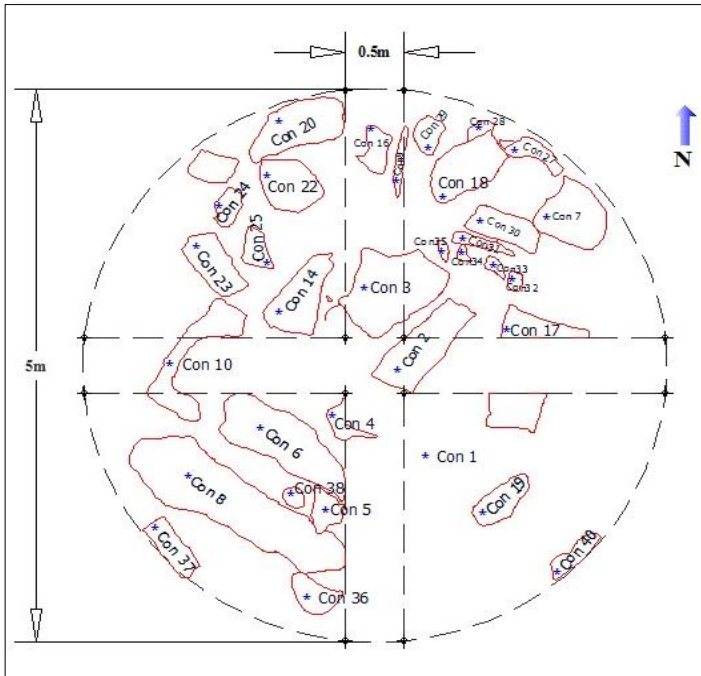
0.5m

N

5m

Con 20
Con 16
Con 39
Con 28
Con 28
Con 27
Con 22
Con 18
Con 24
Con 25
Con 7
Con 30
Con 23
Con 35
Con 31
Con 34
Con 33
Con 32
Con 14
Con 3
Con 17
Con 2
Con 10
Con 4
Con 6
Con 1
Con 8
Con 38
Con 5
Con 19
Con 37
Con 40
Con 36